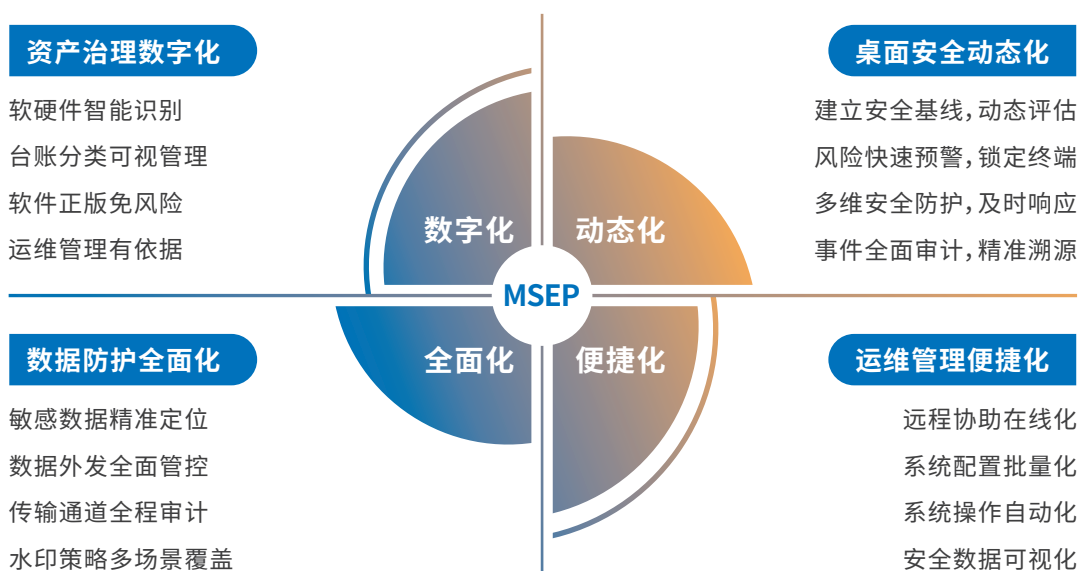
资产治理数字化

软硬件智能识别

台账分类可视管理

软件正版免风险

运维管理有依据

桌面安全动态化

建立安全基线，动态评估

风险快速预警，锁定终端

多维安全防护，及时响应

事件全面审计，精准溯源

数字化

动态化

MSEP

全面化

便捷化

数据防护全面化

敏感数据精准定位

数据外发全面管控

传输通道全程审计

水印策略多场景覆盖

运维管理便捷化

远程协助在线化

系统配置批量化

系统操作自动化

安全数据可视化